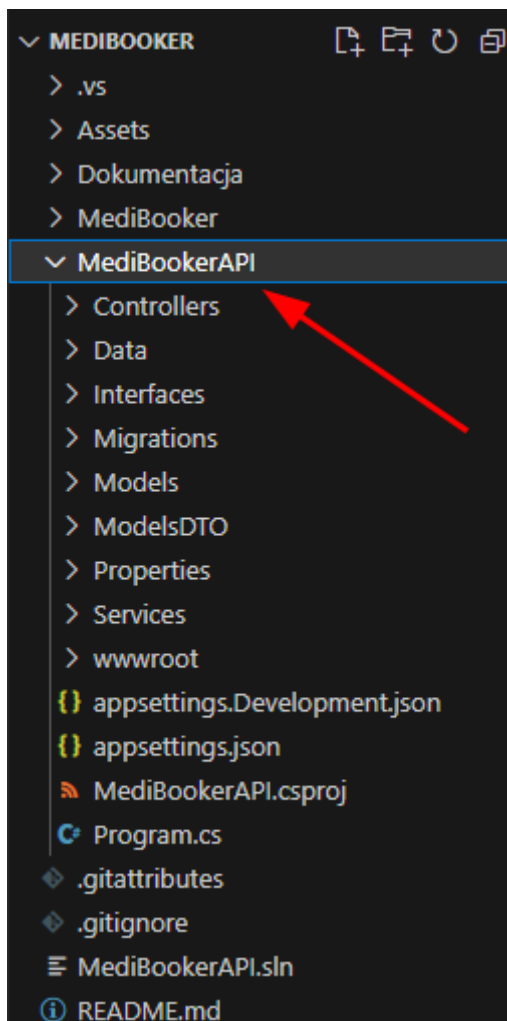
MEDIBOOKER
.vs
Assets
Dokumentacja
MediBooker
MediBookerAPI
Controllers
Data
Interfaces
Migrations
Models
ModelsDTO
Properties
Services
wwwroot
appsettings.Development.json
appsettings.json
MediBookerAPI.csproj
Program.cs
.gitattributes
.gitignore
MediBookerAPI.sln
README.md